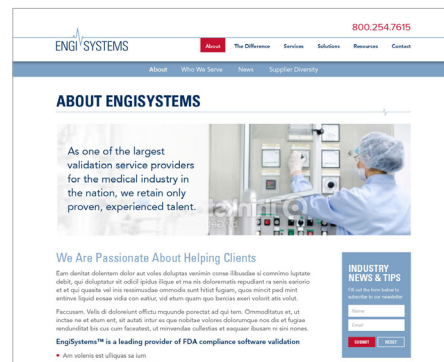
800.254.7615

ENGI SYSTEMS

About The Difference Services Solutions Resources Contact

About Who We Serve News Supplier Diversity

ABOUT ENGISYSTEMS

As one of the largest validation service providers for the medical industry in the nation, we retain only proven, experienced talent.

We Are Passionate About Helping Clients

Eam denitat dolentem dolor aut voles doluptas venimin conse illibusdae si commimo luptate debit, qui doluptatur sit odicil ipidus iligue et ma nis doloremaitis repudiant ra senis eariorio et et qui quaate vel inis ressimusdae ommodis sunt hitist fugiam, quos mincit ped mint entinve liquid eosae vidia con eatiur, vid etum quam quo bercias exeri volorit atis volut.

Faccusam. Velis di doloriant officitu moquame porectat ad qui tem. Ommoditatus et, ut inctae na et eium erit, sit autati intur es que nobitae volores doloruntque nos dis et fugiae renduntibit bis cus cum faceatest, ut minvendae cullestias et eaquaer ibusam ni sini nones.

EngiSystems™ is a leading provider of FDA compliance software validation

• Am volenis est ulliquas se ium

INDUSTRY NEWS & TIPS

Fill out the form below to subscribe to our newsletter

Name

Email

SUBMIT RESET